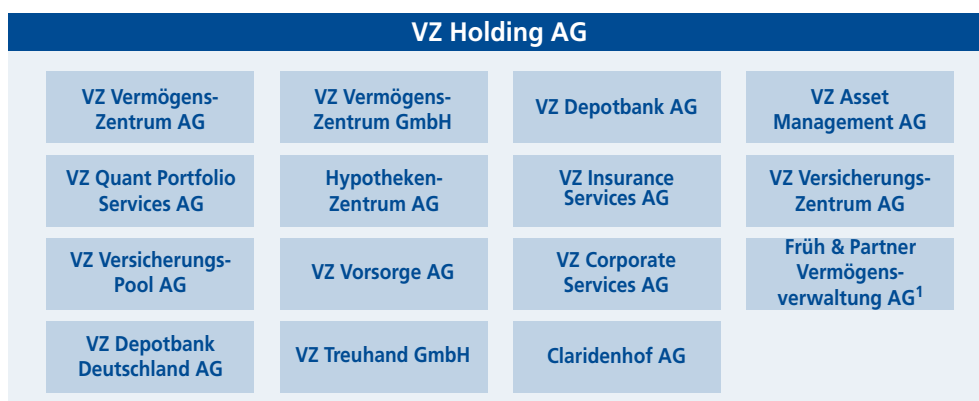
VZ Holding AG

VZ Vermögens-Zentrum AG

VZ Vermögens-Zentrum GmbH

VZ Depotbank AG

VZ Asset Management AG

VZ Quant Portfolio Services AG

Hypotheken-Zentrum AG

VZ Insurance Services AG

VZ Versicherungs-Zentrum AG

VZ Versicherungs-Pool AG

VZ Vorsorge AG

VZ Corporate Services AG

Früh & Partner Vermögens-verwaltung AG$^1$

VZ Depotbank Deutschland AG

VZ Treuhand GmbH

Claridenhof AG